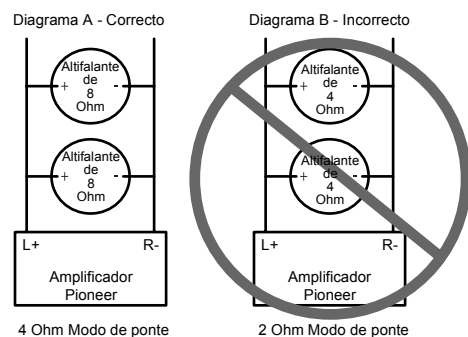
Diagrama A - Correcto

Altifalante de 8 Ohm
+ -

Altifalante de 8 Ohm
+ -

L+ R-
Amplificador Pioneer

4 Ohm Modo de ponte

Diagrama B - Incorrecto

Altifalante de 4 Ohm
+ -

Altifalante de 4 Ohm
+ -

L+ R-
Amplificador Pioneer

2 Ohm Modo de ponte